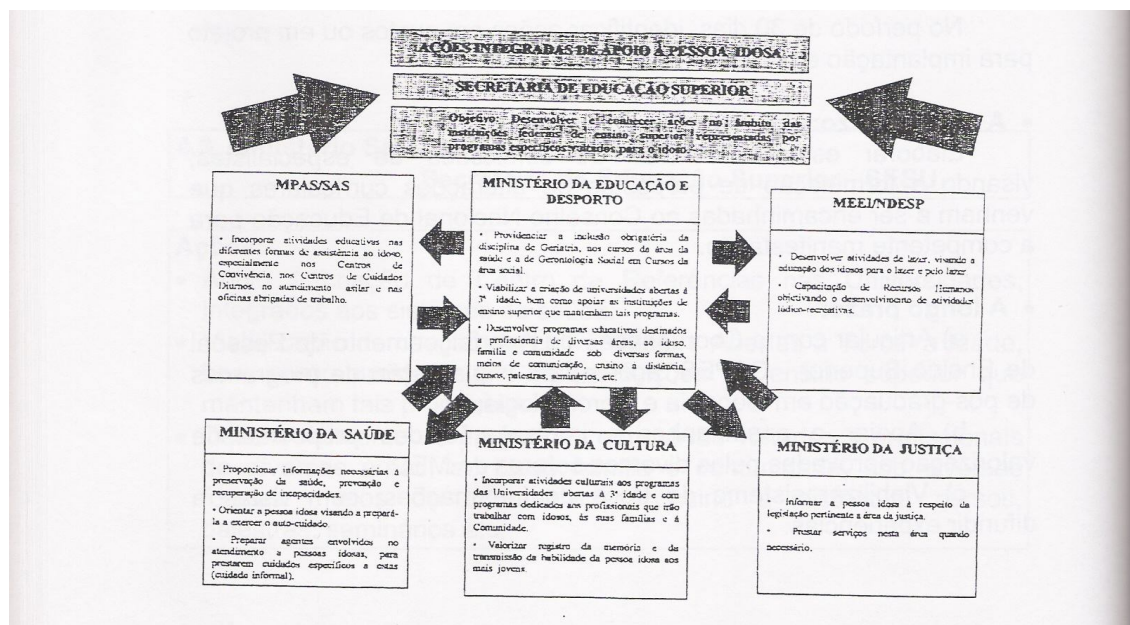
No período de 30 dias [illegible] ou em projeto para implantação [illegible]

AÇÕES INTEGRADAS DE APOIO À PESSOA IDOSA

SECRETARIA DE EDUCAÇÃO SUPERIOR

Objetivo: Desenvolver e conhecer ações no âmbito das instituições federais de ensino superior representadas por programas específicos voltados para o idoso.

MPAS/SAS

• Incorporar atividades educativas nas diferentes formas de assistência ao idoso, especialmente nos Centros de Convivência, nos Centros de Cuidados Diurnos, no atendimento asilar e nas oficinas abrigadas de trabalho.

MINISTÉRIO DA EDUCAÇÃO E DESPORTO

• Providenciar a inclusão obrigatória da disciplina de Geriatria, nos cursos da área da saúde e a de Gerontologia Social em Cursos da área social.

• Viabilizar a criação de universidades abertas à 3ª idade, bem como apoiar as instituições de ensino superior que mantenham tais programas.

• Desenvolver programas educativos destinados a profissionais de diversas áreas, ao idoso, família e comunidade sob diversas formas, meios de comunicação, ensino a distância, cursos, palestras, seminários, etc.

MEEI/INDESP

• Desenvolver atividades de lazer, visando a educação dos idosos para o lazer e pelo lazer.

• Capacitação de Recursos Humanos objetivando o desenvolvimento de atividades lúdico-recreativas.

MINISTÉRIO DA SAÚDE

• Proporcionar informações necessárias à preservação da saúde, prevenção e recuperação de incapacidades.

• Orientar a pessoa idosa visando a prepará-la a exercer o auto-cuidado.

• Preparar agentes envolvidos no atendimento a pessoas idosas, para prestarem cuidados específicos a estas (cuidado informal).

MINISTÉRIO DA CULTURA

• Incorporar atividades culturais aos programas das Universidades abertas à 3ª idade e com programas dedicados aos profissionais que irão trabalhar com idosos, às suas famílias e à Comunidade.

• Valorizar registro da memória e da transmissão da habilidade da pessoa idosa aos mais jovens.

MINISTÉRIO DA JUSTIÇA

• Informar a pessoa idosa a respeito da legislação pertinente à área da justiça.

• Prestar serviços nesta área quando necessário.